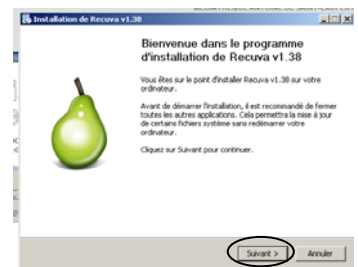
Installation de Recuva v1.38

Bienvenue dans le programme d'installation de Recuva v1.38

Vous êtes sur le point d'installer Recuva v1.38 sur votre ordinateur.

Avant de démarrer l'installation, il est recommandé de fermer toutes les autres applications. Cela permettra la mise à jour de certains fichiers système sans redémarrer votre ordinateur.

Cliquez sur Suivant pour continuer.

Suivant >

Annuler